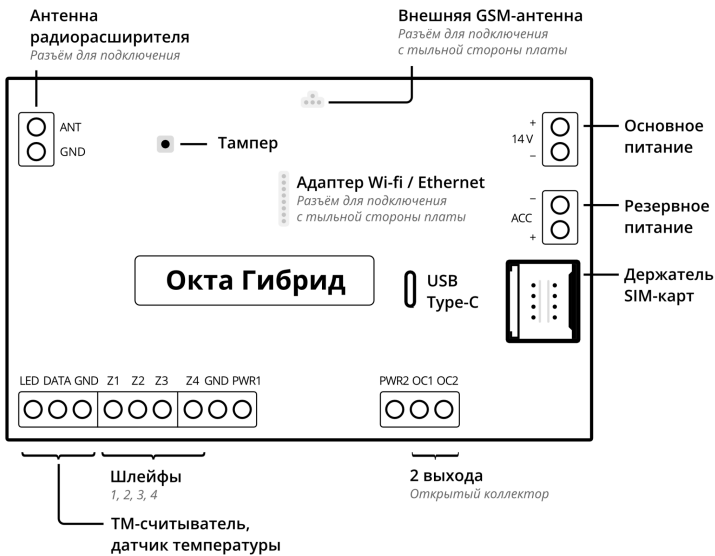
Антенна радиорасширителя
Разъём для подключения

Внешняя GSM-антенна
Разъём для подключения с тыльной стороны платы

ANT
GND

Тампер

+
14 V
−

Основное питание

Адаптер Wi-fi / Ethernet
Разъём для подключения с тыльной стороны платы

−
ACC
+

Резервное питание

Окта Гибрид

USB Type-C

Держатель SIM-карт

LED DATA GND Z1 Z2 Z3 Z4 GND PWR1

PWR2 OC1 OC2

Шлейфы
1, 2, 3, 4

2 выхода
Открытый коллектор

ТМ-считыватель, датчик температуры